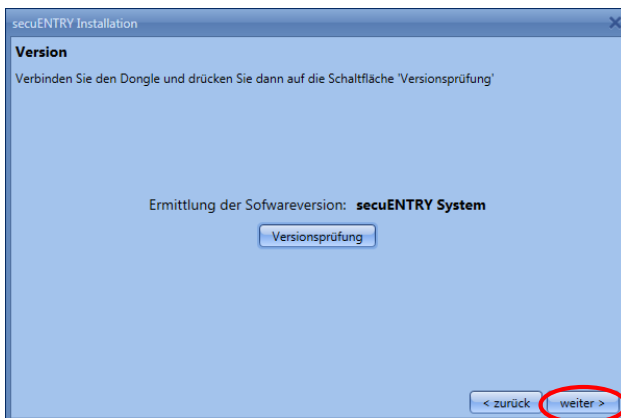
secuENTRY Installation

Version

Verbinden Sie den Dongle und drücken Sie dann auf die Schaltfläche 'Versionsprüfung'

Ermittlung der Sofwareversion: secuENTRY System

Versionsprüfung

< zurück

weiter >